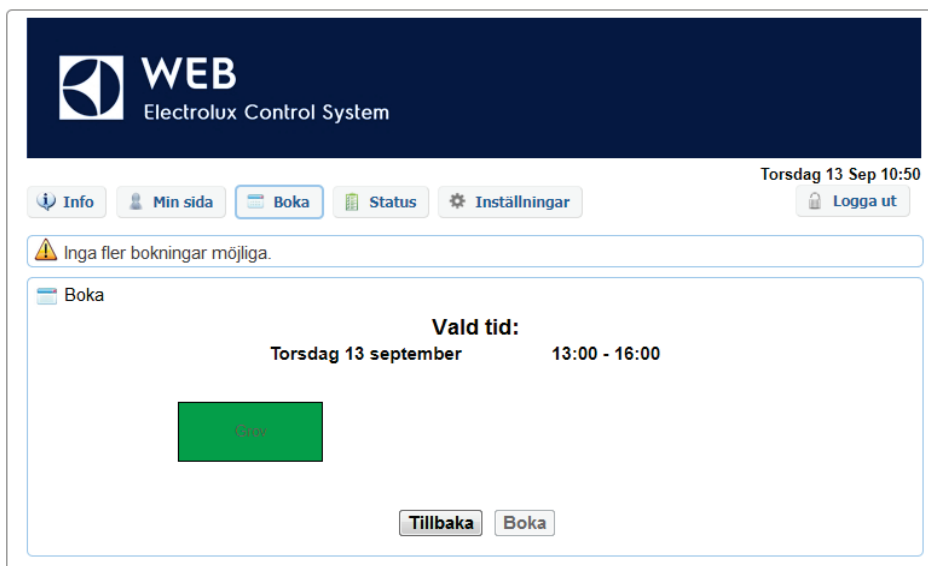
WEB
Electrolux Control System

Torsdag 13 Sep 10:50

Info
Min sida
Boka
Status
Inställningar
Logga ut

Inga fler bokningar möjliga.

Boka

Vald tid:
Torsdag 13 september 13:00 - 16:00

Grov

Tillbaka
Boka